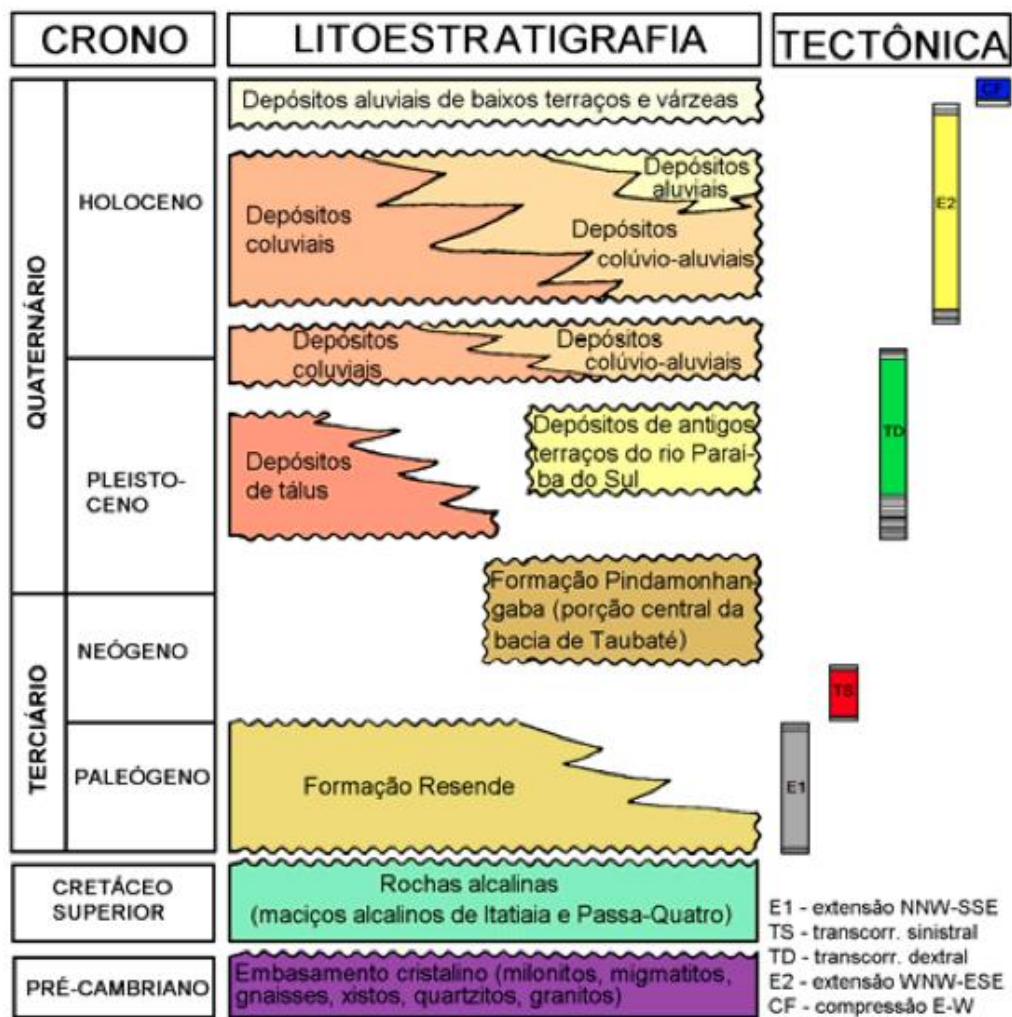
CRONO

LITOESTRATIGRAFIA

TECTÔNICA

QUATERNÁRIO

HOLOCENO

PLEISTOCENO

TERCIÁRIO

NEÓGENO

PALEÓGENO

CRETÁCEO SUPERIOR

PRÉ-CAMBRIANO

Depósitos aluviais de baixos terraços e várzeas

Depósitos coluviais

Depósitos aluviais

Depósitos colúvio-aluviais

Depósitos coluviais

Depósitos colúvio-aluviais

Depósitos de tálus

Depósitos de antigos terraços do rio Paraíba do Sul

Formação Pindamonhangaba (porção central da bacia de Taubaté)

Formação Resende

Rochas alcalinas (maciços alcalinos de Itatiaia e Passa-Quatro)

Embasamento cristalino (milonitos, migmatitos, gnaisses, xistos, quartzitos, granitos)

CF

E2

TD

TS

E1

E1 - extensão NNW-SSE
TS - transcorr. sinistral
TD - transcorr. dextral
E2 - extensão WNW-ESE
CF - compressão E-W